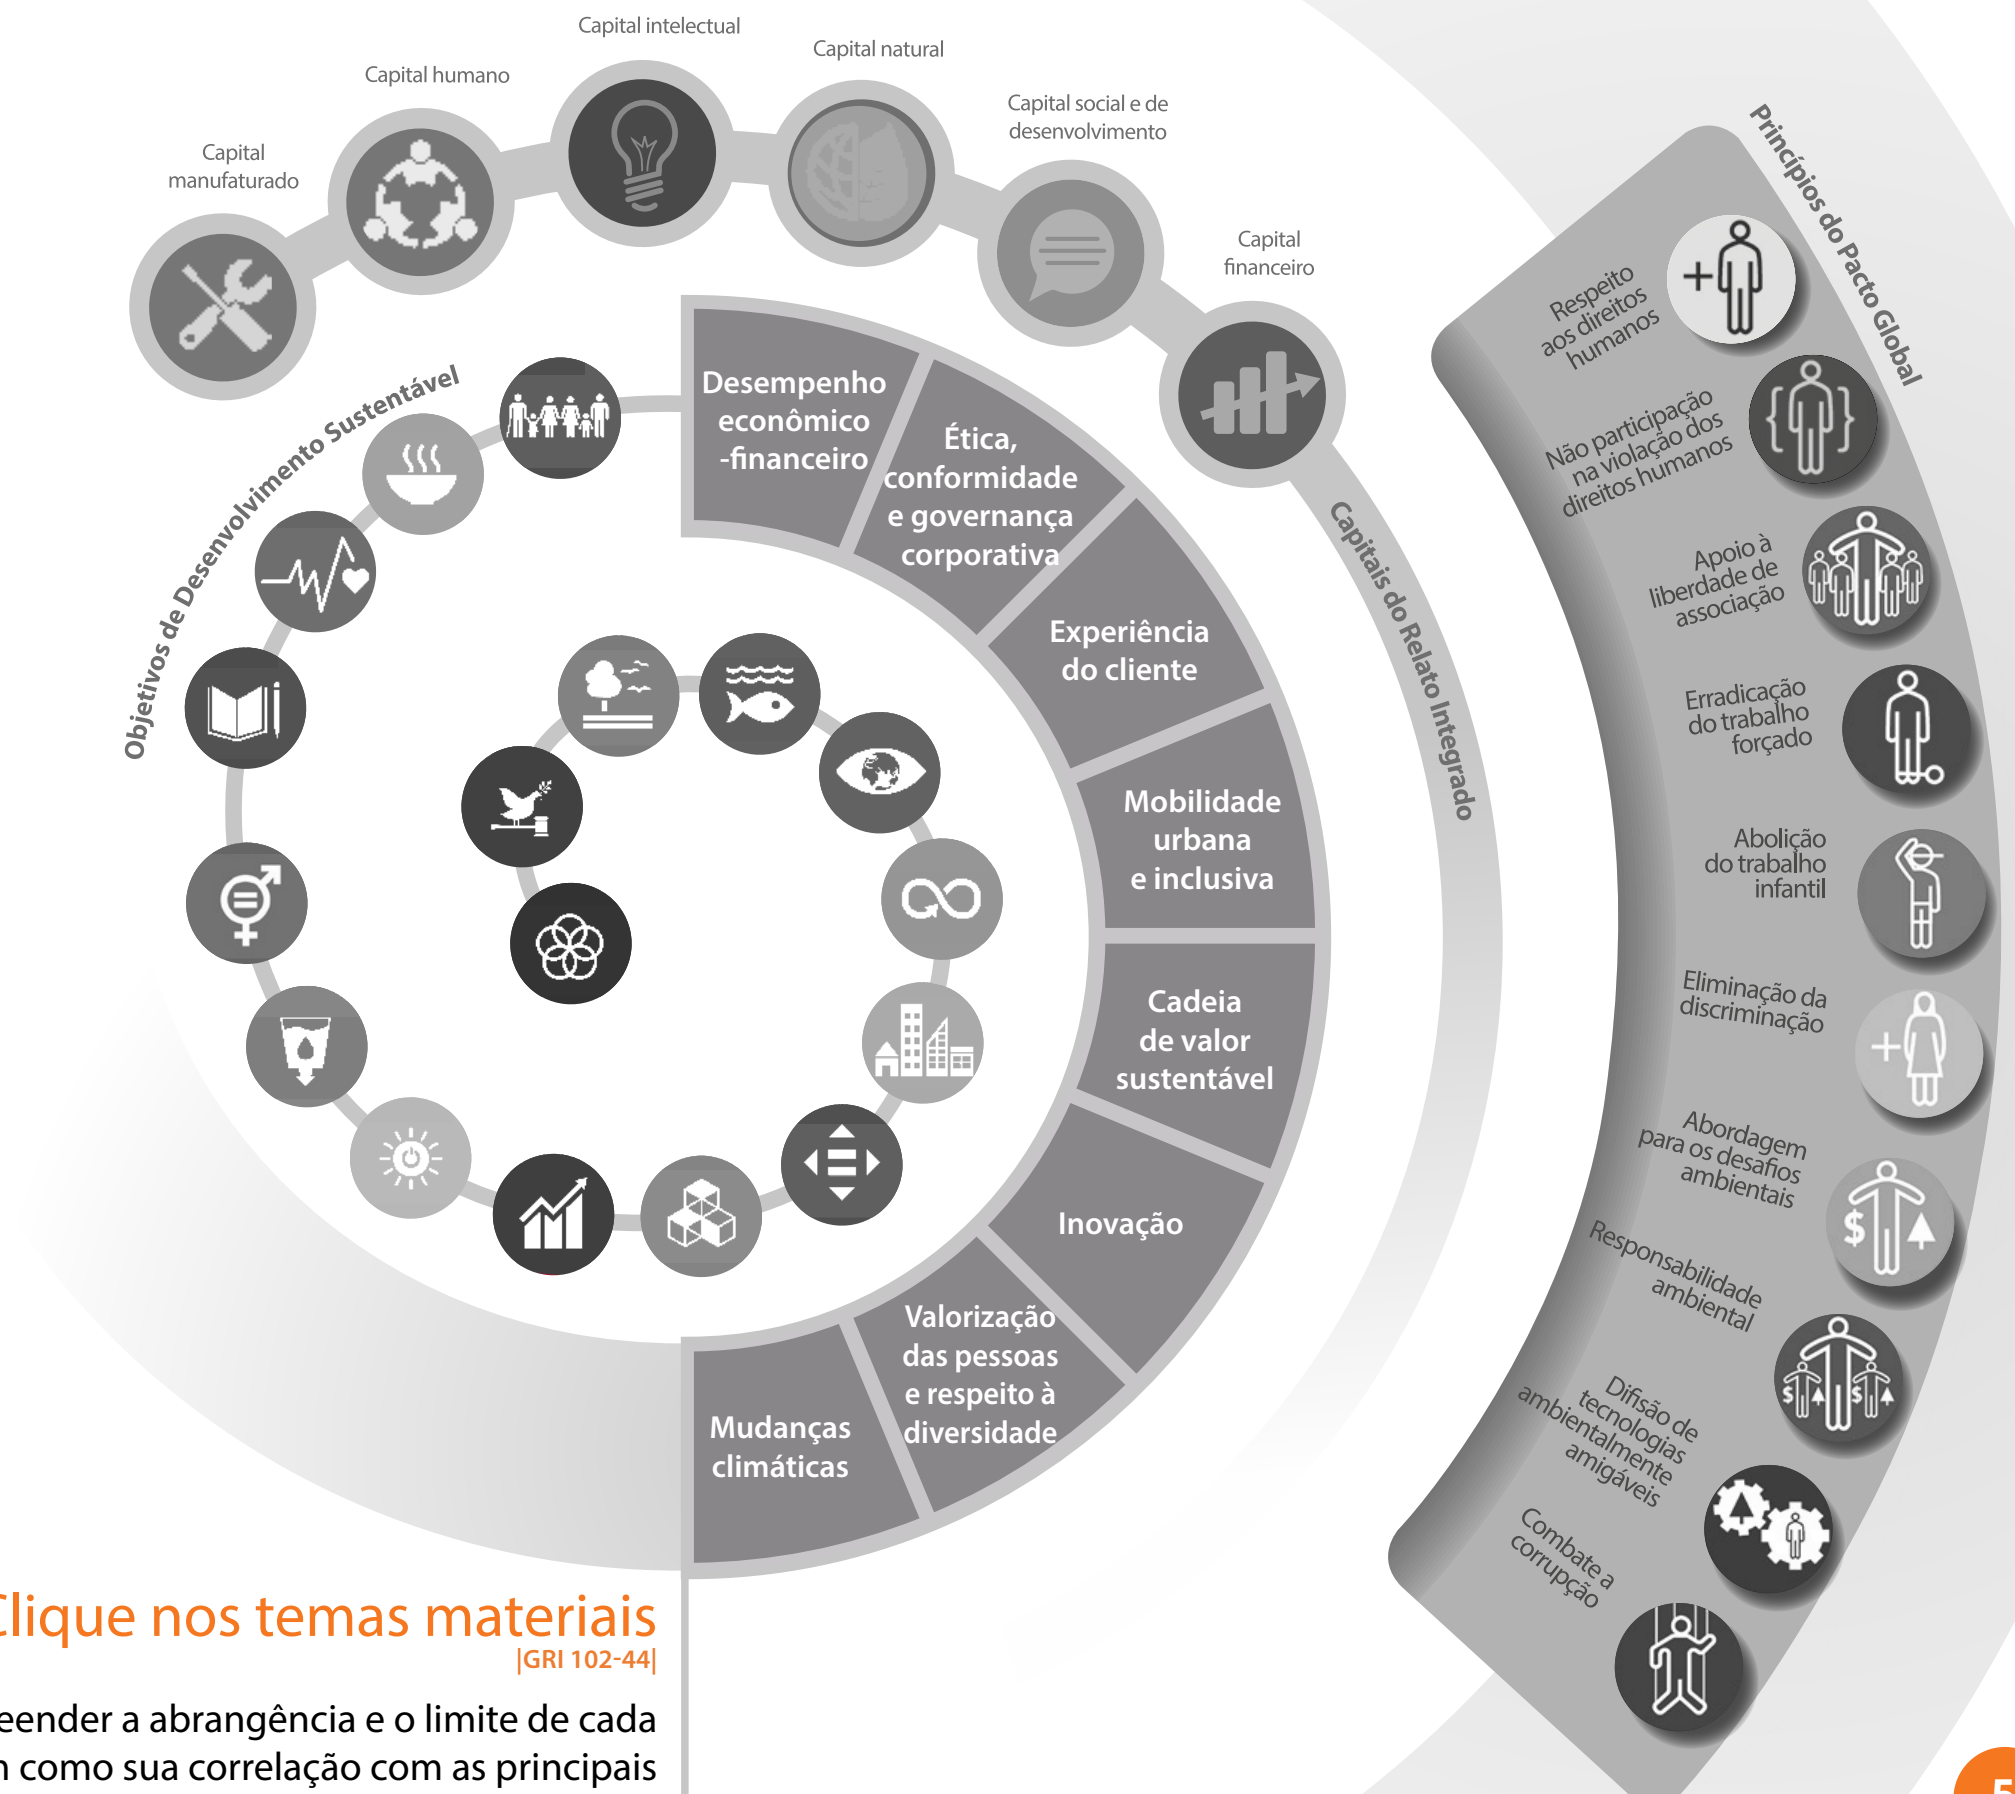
Capital intelectual

Capital humano

Capital natural

Capital manufaturado

Capital social e de desenvolvimento

Capital financeiro

Princípios do Pacto Global

Capitais do Relato Integrado

Objetivos de Desenvolvimento Sustentável

Desempenho econômico -financeiro

Ética, conformidade e governança corporativa

Experiência do cliente

Mobilidade urbana e inclusiva

Cadeia de valor sustentável

Inovação

Valorização das pessoas e respeito à diversidade

Mudanças climáticas

Respeito aos direitos humanos

Não participação na violação dos direitos humanos

Apoio à liberdade de associação

Erradicação do trabalho forçado

Abolição do trabalho infantil

Eliminação da discriminação

Abordagem para os desafios ambientais

Responsabilidade ambiental

Difusão de tecnologias ambientalmente amigáveis

Combate a corrupção

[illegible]lique nos temas materiais
|GRI 102-44|

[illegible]eender a abrangência e o limite de cada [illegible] como sua correlação com as principais